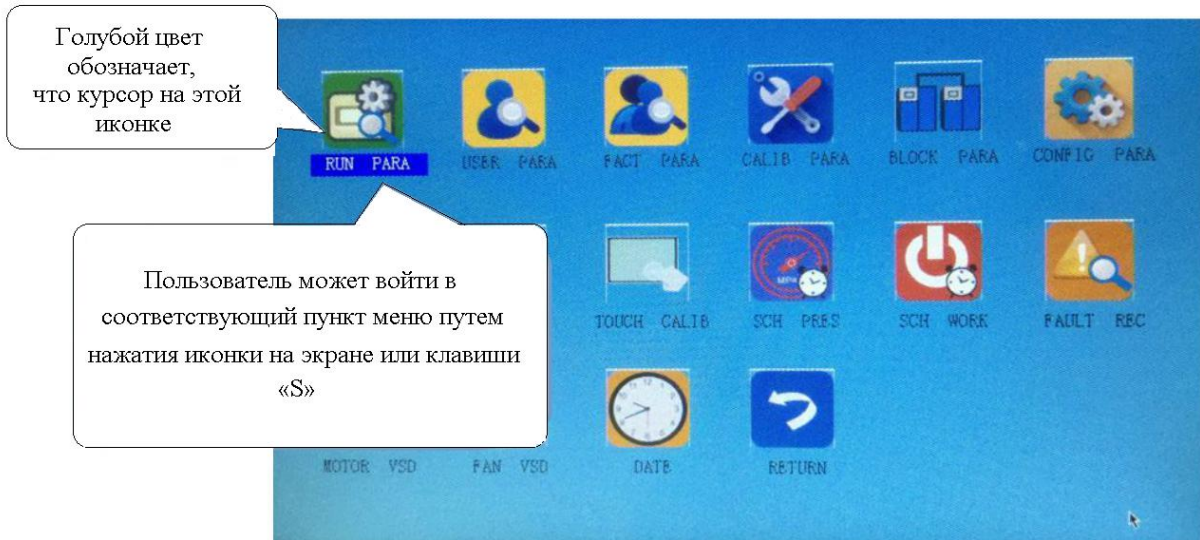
Голубой цвет обозначает, что курсор на этой иконке

RUN PARA

USER PARA

FACT PARA

CALIB PARA

BLOCK PARA

CONFIG PARA

Пользователь может войти в соответствующий пункт меню путем нажатия иконки на экране или клавиши «S»

TOUCH CALIB

SCH PRES

SCH WORK

FAULT REC

MOTOR VSD

FAN VSD

DATE

RETURN